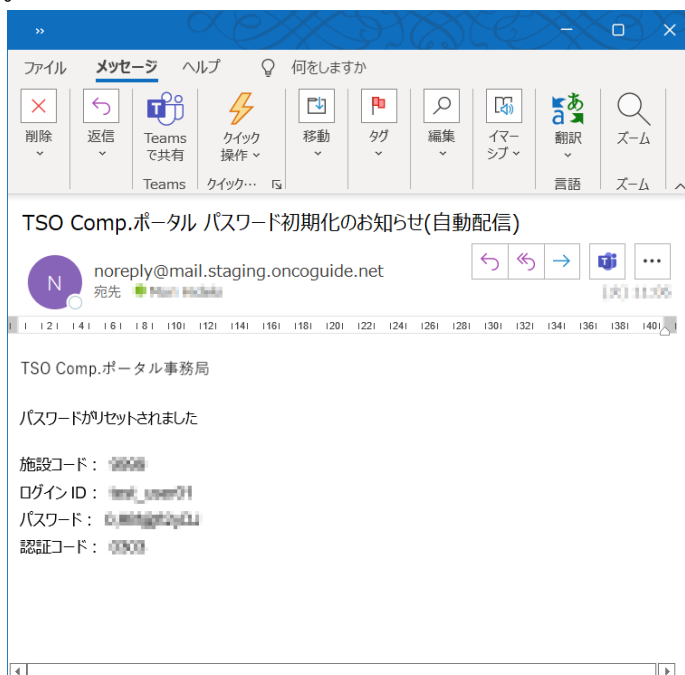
»

ファイル メッセージ ヘルプ 何をしますか

削除 返信 Teams で共有 クイック操作 移動 タグ 編集 イマーシブ 翻訳 ズーム

Teams クイック… 言語 ズーム

TSO Comp.ポータル パスワード初期化のお知らせ(自動配信)

N noreply@mail.staging.oncoguide.net
宛先 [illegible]
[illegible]

TSO Comp.ポータル事務局

パスワードがリセットされました

施設コード： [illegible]
ログイン ID： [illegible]
パスワード： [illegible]
認証コード： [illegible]